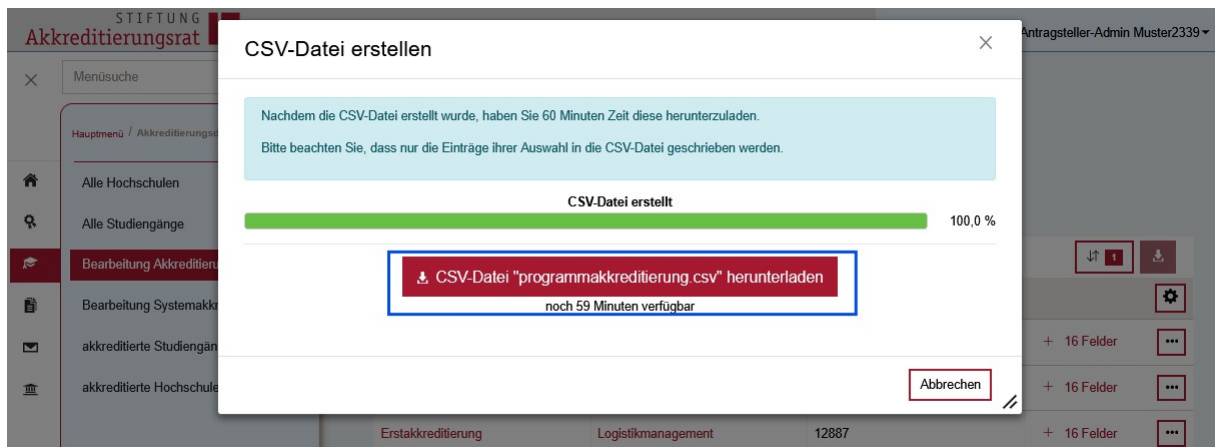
STIFTUNG
Akkreditierungsrat

Antragsteller-Admin Muster2339

Menüsuche

Hauptmenü / Akkreditierungs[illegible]

Alle Hochschulen

Alle Studiengänge

Bearbeitung Akkreditierun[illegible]

Bearbeitung Systemakkr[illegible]

akkreditierte Studiengän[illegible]

akkreditierte Hochschule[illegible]

CSV-Datei erstellen

Nachdem die CSV-Datei erstellt wurde, haben Sie 60 Minuten Zeit diese herunterzuladen.

Bitte beachten Sie, dass nur die Einträge ihrer Auswahl in die CSV-Datei geschrieben werden.

CSV-Datei erstellt

100,0 %

CSV-Datei "programmakkreditierung.csv" herunterladen

noch 59 Minuten verfügbar

Abbrechen

1

+ 16 Felder

+ 16 Felder

Erstakkreditierung | Logistikmanagement | 12887 | + 16 Felder